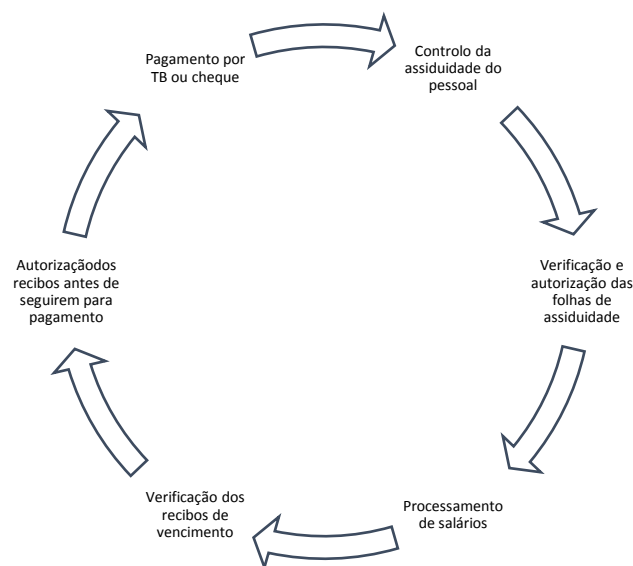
Pagamento por TB ou cheque

Controlo da assiduidade do pessoal

Verificação e autorização das folhas de assiduidade

Processamento de salários

Verificação dos recibos de vencimento

Autorizaçãodos recibos antes de seguirem para pagamento